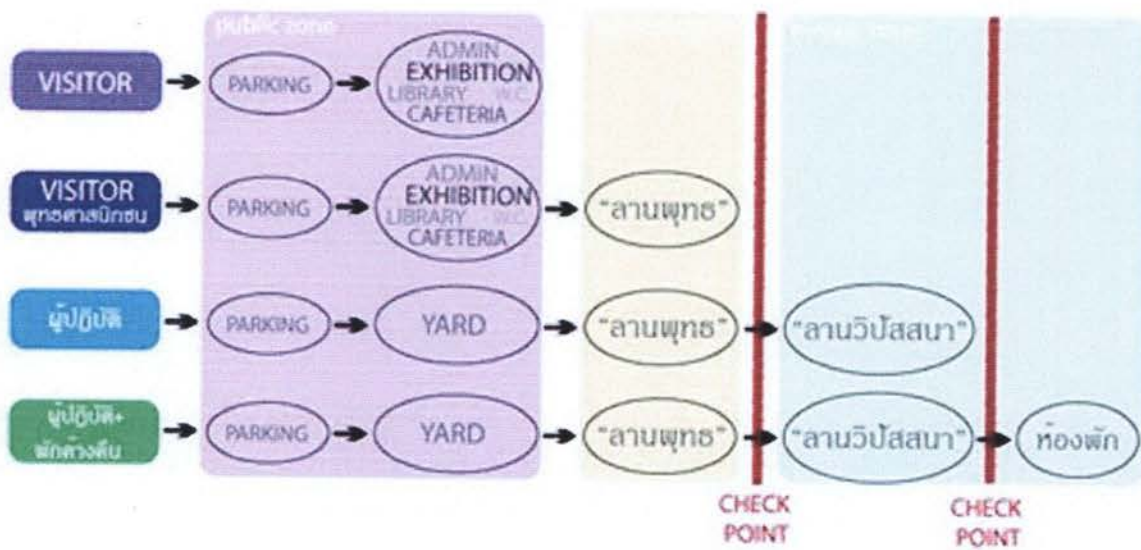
public zone

VISITOR → PARKING → ADMIN EXHIBITION LIBRARY W.C. CAFETERIA

VISITOR พุทธศาสนิกชน → PARKING → ADMIN EXHIBITION LIBRARY W.C. CAFETERIA → "ลานพุทธ"

ผู้ปฏิบัติ → PARKING → YARD → "ลานพุทธ" → "ลานวิปัสสนา"

ผู้ปฏิบัติ+ พักค้างคืน → PARKING → YARD → "ลานพุทธ" → "ลานวิปัสสนา" → ห้องพัก

CHECK POINT

CHECK POINT